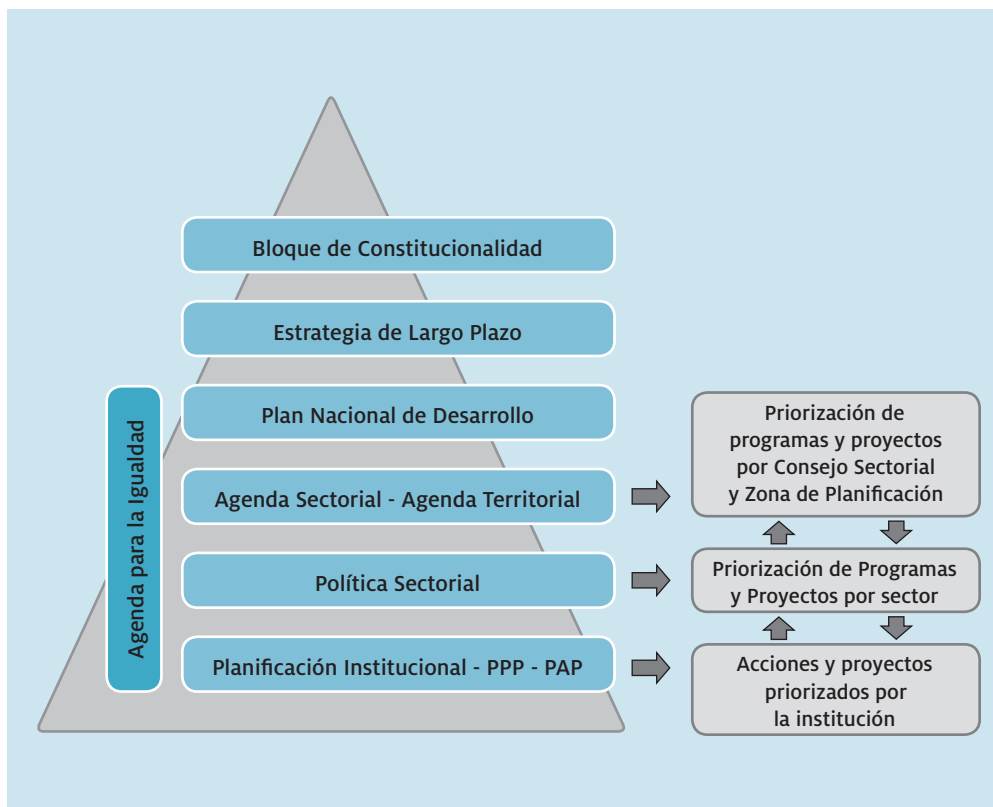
Bloque de Constitucionalidad

Estrategia de Largo Plazo

Plan Nacional de Desarrollo

Agenda Sectorial - Agenda Territorial

Política Sectorial

Planificación Institucional - PPP - PAP

Agenda para la Igualdad

Priorización de programas y proyectos por Consejo Sectorial y Zona de Planificación

Priorización de Programas y Proyectos por sector

Acciones y proyectos priorizados por la institución